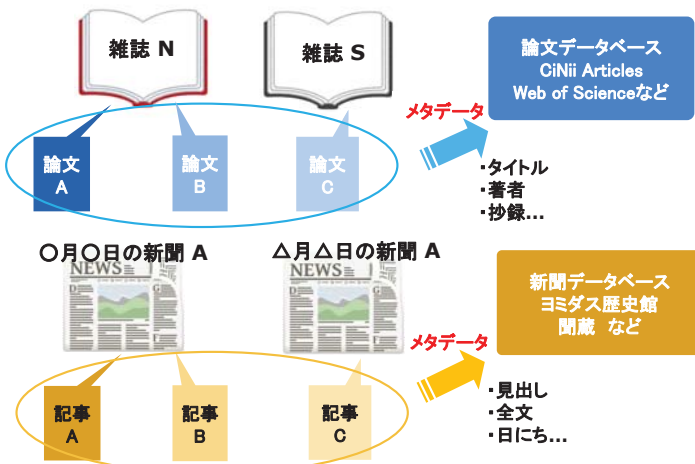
雑誌 N

雑誌 S

論文データベース
CiNii Articles
Web of Scienceなど

メタデータ

論文
A

論文
B

論文
C

・タイトル
・著者
・抄録...

○月○日の新聞 A

△月△日の新聞 A

NEWS

NEWS

新聞データベース
ヨミダス歴史館
聞蔵 など

メタデータ

記事
A

記事
B

記事
C

・見出し
・全文
・日にち...